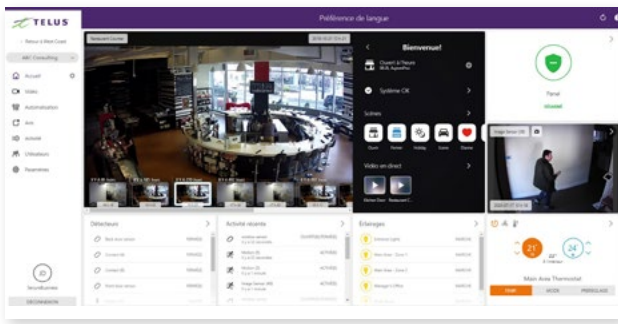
TELUS

Préférence de langue

< Retour à Mon Cost

ABC Consulting

Accueil

Vidéo

Automatisation

Avis

Activité

Utilisateurs

Paramètres

Restaurant Centre

Bienvenue!

Système OK

Scènes

Vidéo en direct

Armé

Détecteurs

Activité récente

Éclairages

Main Area Thermostat

21°

24°

Secouristes

DÉCONNEXION